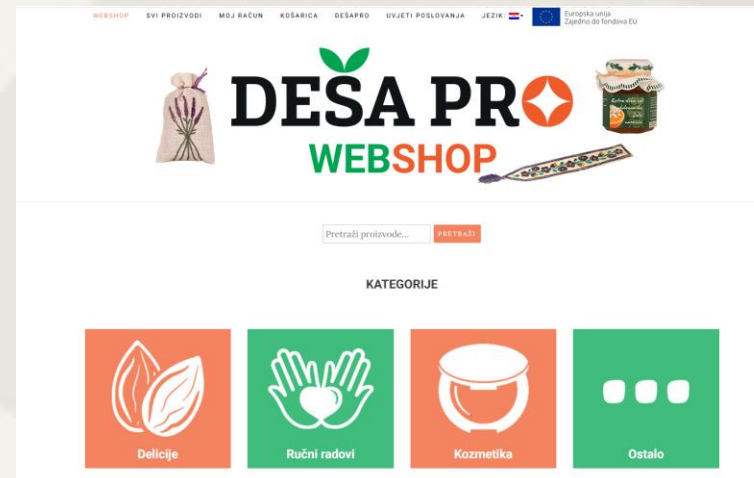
WEBSHOP SVI PROIZVODI MOJ RAČUN KOŠARICA DEŠAPRO UVJETI POSLOVANJA JEZIK

Europska unija
Zajedno do fondova EU

DEŠA PRO
WEBSHOP

Pretraži proizvode... PRETRAŽI

KATEGORIJE

Delicije

Ručni radovi

Kozmetika

Ostalo